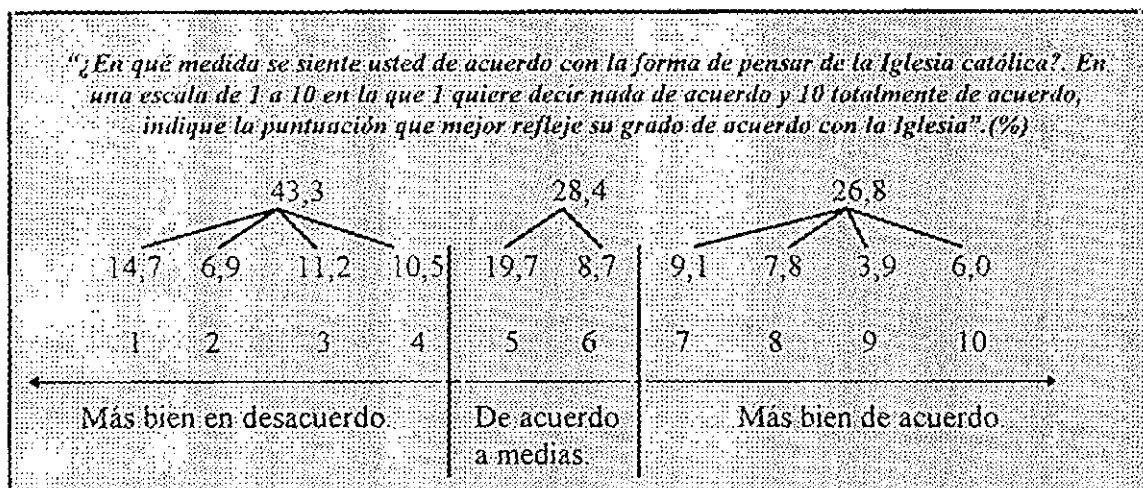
"¿En qué medida se siente usted de acuerdo con la forma de pensar de la Iglesia católica? En una escala de 1 a 10 en la que 1 quiere decir nada de acuerdo y 10 totalmente de acuerdo, indique la puntuación que mejor refleje su grado de acuerdo con la Iglesia".(%)

43,3
14,7 6,9 11,2 10,5
1 2 3 4
Más bien en desacuerdo

28,4
19,7 8,7
5 6
De acuerdo a medias

26,8
9,1 7,8 3,9 6,0
7 8 9 10
Más bien de acuerdo